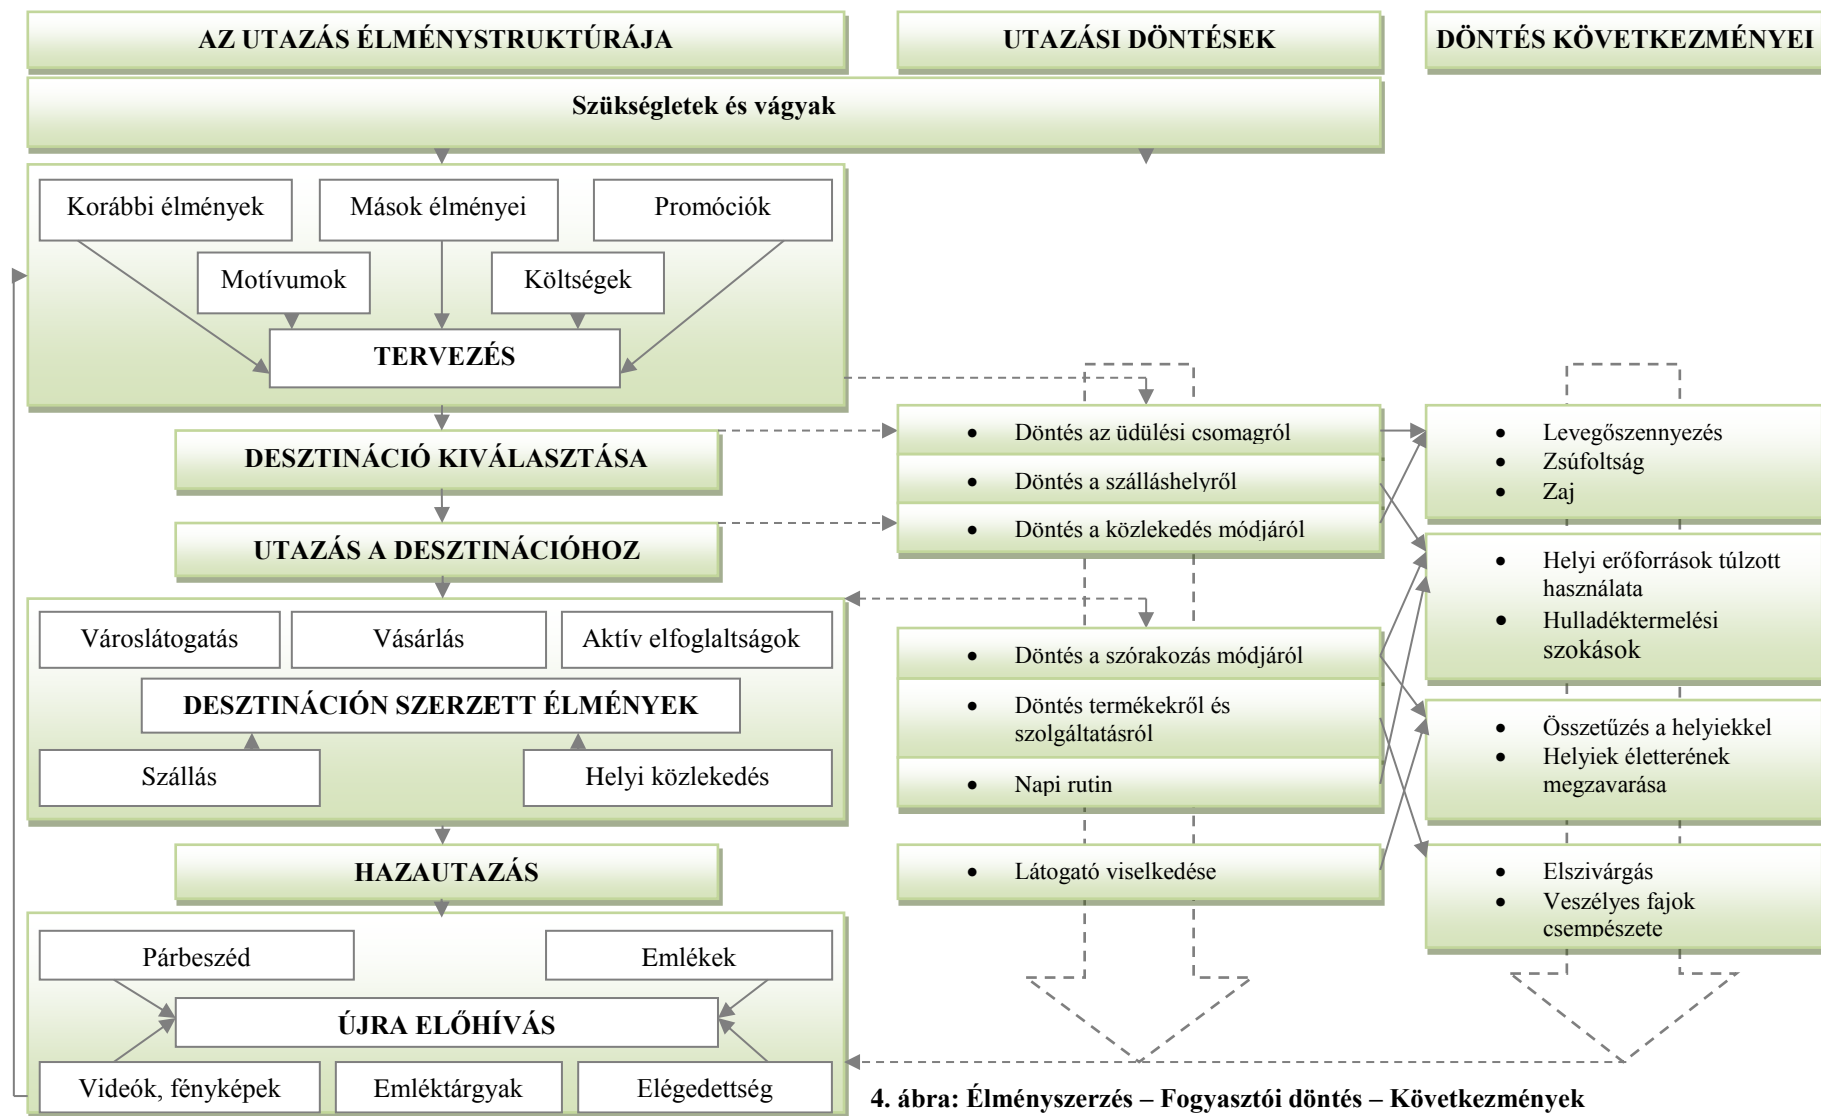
AZ UTAZÁS ÉLMÉNYSTRUKTÚRÁJA

UTAZÁSI DÖNTÉSEK

DÖNTÉS KÖVETKEZMÉNYEI

Szükségletek és vágyak

Korábbi élmények

Mások élményei

Promóciók

Motívumok

Költségek

TERVEZÉS

DESZTINÁCIÓ KIVÁLASZTÁSA

UTAZÁS A DESZTINÁCIÓHOZ

- Döntés az üdülési csomagról
- Döntés a szálláshelyről
- Döntés a közlekedés módjáról

- Levegőszennyezés
- Zsúfoltság
- Zaj

- Helyi erőforrások túlzott használata
- Hulladéktermelési szokások

Városlátogatás

Vásárlás

Aktív elfoglaltságok

DESZTINÁCIÓN SZERZETT ÉLMÉNYEK

Szállás

Helyi közlekedés

- Döntés a szórakozás módjáról
- Döntés termékekről és szolgáltatásról
- Napi rutin

- Összetűzés a helyiekkel
- Helyiek életterének megzavarása

HAZAUTAZÁS

- Látogató viselkedése

- Elszivárgás
- Veszélyes fajok csempészete

Párbeszéd

Emlékek

ÚJRA ELŐHÍVÁS

Videók, fényképek

Emléktárgyak

Elégedettség

4. ábra: Élményszerzés – Fogyasztói döntés – Következmények